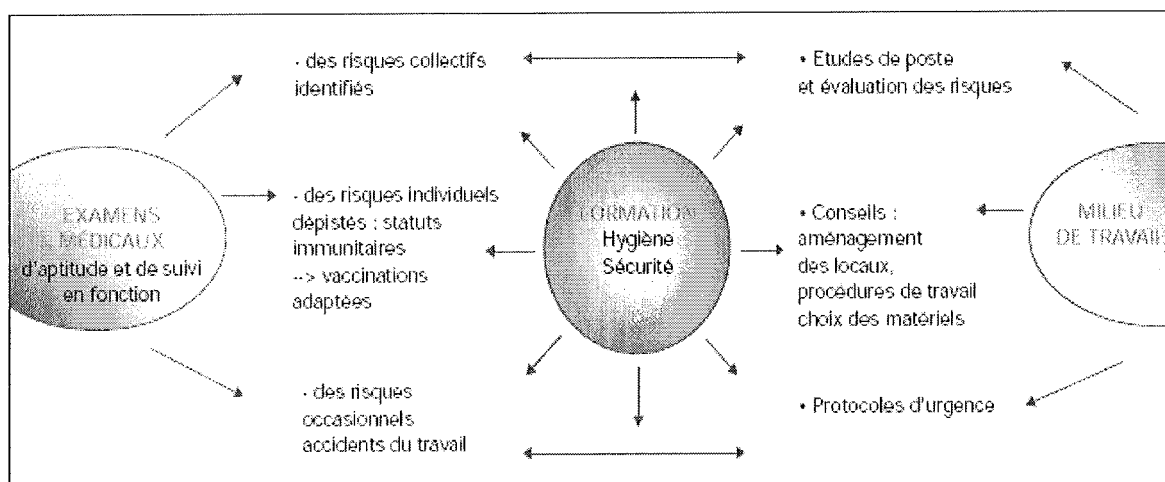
EXAMENS MÉDICAUX d'aptitude et de suivi en fonction

- des risques collectifs identifiés

- des risques individuels dépistés : statuts immunitaires --> vaccinations adaptées

- des risques occasionnels accidents du travail

FORMATION Hygiène Sécurité

• Etudes de poste et évaluation des risques

• Conseils : aménagement des locaux, procédures de travail choix des matériels

• Protocoles d'urgence

MILIEU DE TRAVAIL